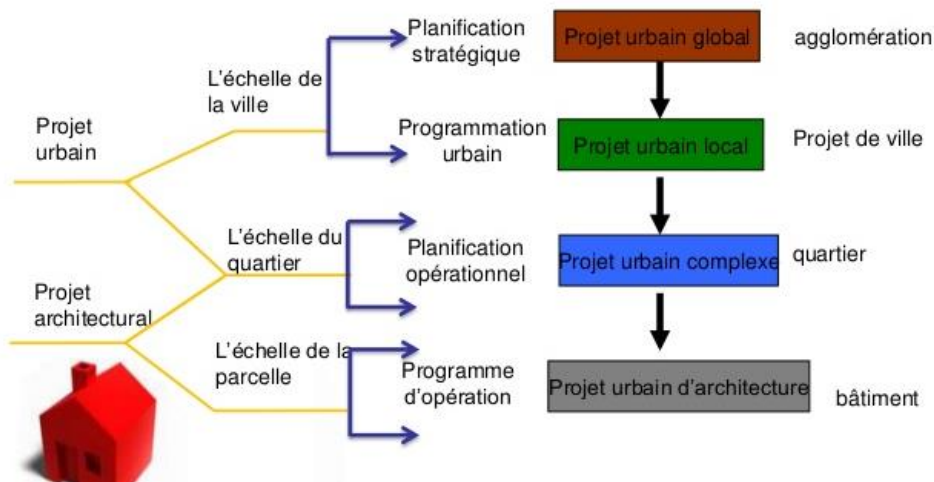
Projet urbain

Projet architectural

L'échelle de la ville

L'échelle du quartier

L'échelle de la parcelle

Planification stratégique

Programmation urbain

Planification opérationnel

Programme d'opération

Projet urbain global

Projet urbain local

Projet urbain complexe

Projet urbain d'architecture

agglomération

Projet de ville

quartier

bâtiment